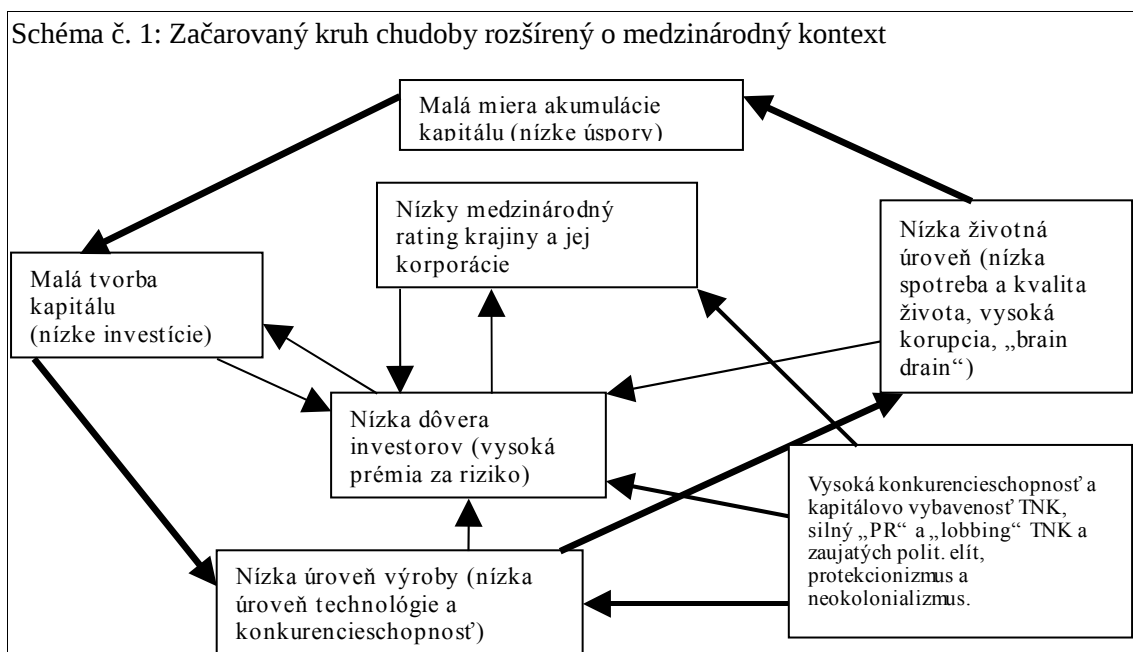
Schéma č. 1: Začarovaný kruh chudoby rozšírený o medzinárodný kontext

Malá miera akumulácie kapitálu (nízke úspory)

Nízky medzinárodný rating krajiny a jej korporácie

Nízka životná úroveň (nízka spotreba a kvalita života, vysoká korupcia, „brain drain“)

Malá tvorba kapitálu (nízke investície)

Nízka dôvera investorov (vysoká prémia za riziko)

Vysoká konkurencieschopnosť a kapitálovo vybavenosť TNK, silný „PR“ a „lobbing“ TNK a zaujatých polit. elít, protekcionizmus a neokolonializmus.

Nízka úroveň výroby (nízka úroveň technológie a konkurencieschopnosť)